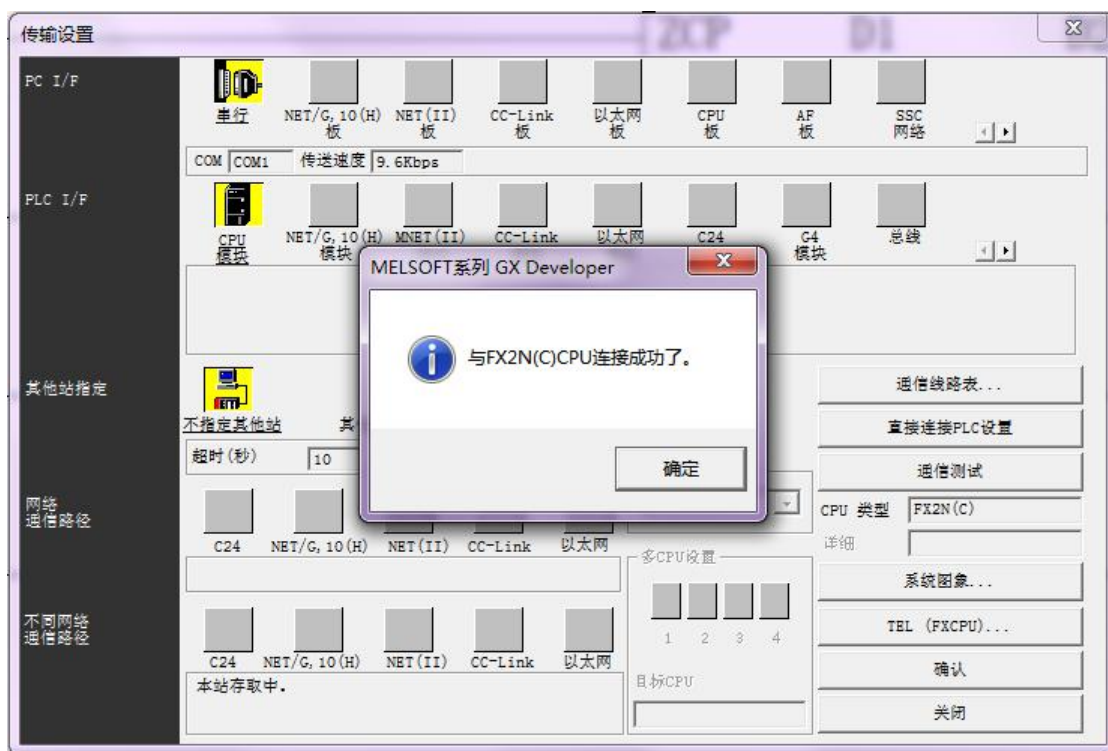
传输设置

PC I/F

串行 NET/G, 10(H) 板 NET(II) 板 CC-Link 板 以太网 板 CPU 板 AF 板 SSC 网络

COM COM1 传送速度 9.6Kbps

PLC I/F

CPU 模块 NET/G, 10(H) 模块 MNET(II) CC-Link 以太网 C24 G4 模块 总线

MELSOFT系列 GX Developer

与FX2N(C)CPU连接成功了。

确定

其他站指定

不指定其他站 其

超时(秒) 10

网络 通信路径

C24 NET/G, 10(H) NET(II) CC-Link 以太网

不同网络 通信路径

C24 NET/G, 10(H) NET(II) CC-Link 以太网

本站存取中.

多CPU设置

1 2 3 4

目标CPU

通信线路表...

直接连接PLC设置

通信测试

CPU 类型 FX2N(C)

详细

系统图象...

TEL (FXCPU)...

确认

关闭